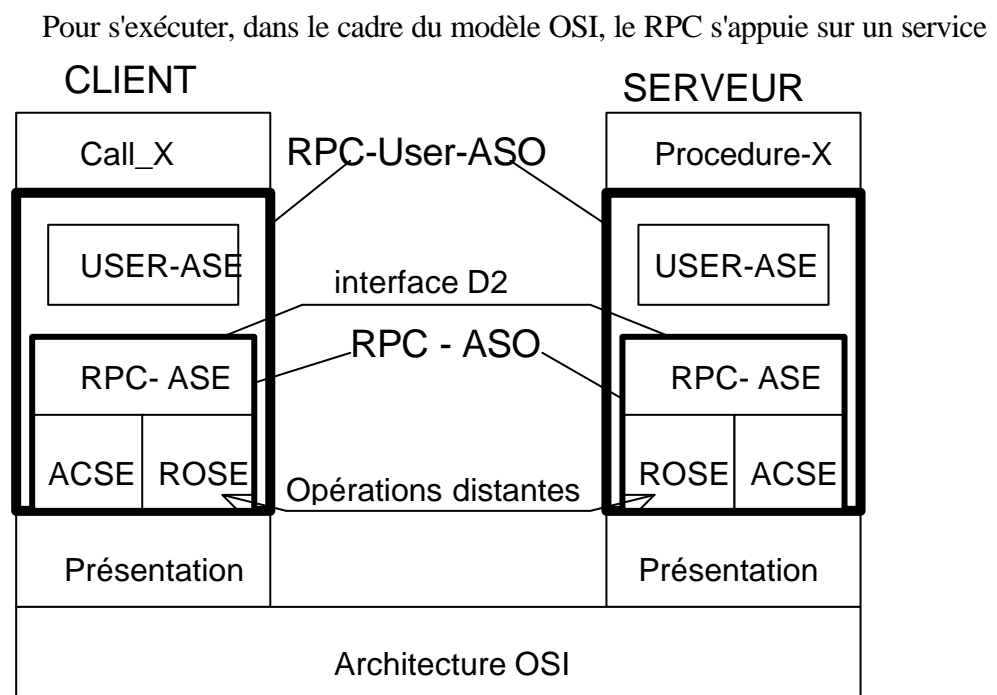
Pour s'exécuter, dans le cadre du modèle OSI, le RPC s'appuie sur un service

CLIENT

SERVEUR

Call_X

RPC-User-ASO

Procedure-X

USER-ASE

USER-ASE

interface D2

RPC - ASO

RPC- ASE

RPC- ASE

ACSE

ROSE

Opérations distantes

ROSE

ACSE

Présentation

Présentation

Architecture OSI